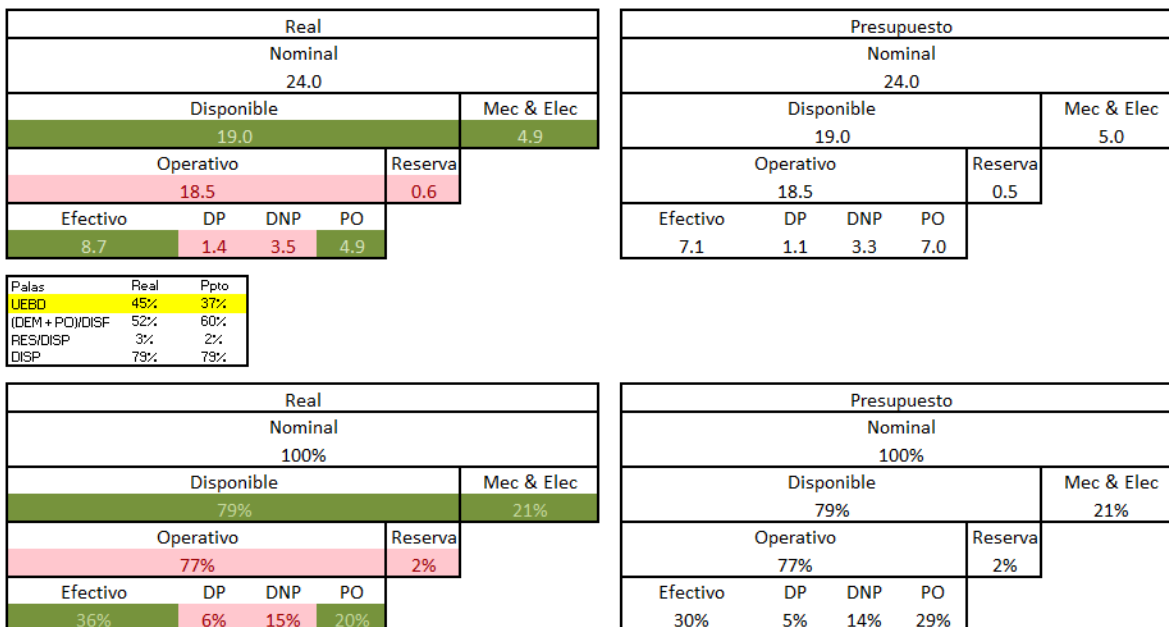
Real
Nominal
24.0

| Disponible | | | | | Mec & Elec |
|---|---|---|---|---|---|
| 19.0 | | | | | 4.9 |
| Operativo | | | | Reserva | |
| 18.5 | | | | 0.6 | |
| Efectivo | DP | DNP | PO | | |
| 8.7 | 1.4 | 3.5 | 4.9 | | |

Presupuesto
Nominal
24.0

| Disponible | | | | | Mec & Elec |
|---|---|---|---|---|---|
| 19.0 | | | | | 5.0 |
| Operativo | | | | Reserva | |
| 18.5 | | | | 0.5 | |
| Efectivo | DP | DNP | PO | | |
| 7.1 | 1.1 | 3.3 | 7.0 | | |

| Palas | Real | Ppto |
|---|---|---|
| UEBD | 45% | 37% |
| (DEM + PO)/DISP | 52% | 60% |
| RES/DISP | 3% | 2% |
| DISP | 79% | 79% |

Real
Nominal
100%

| Disponible | | | | | Mec & Elec |
|---|---|---|---|---|---|
| 79% | | | | | 21% |
| Operativo | | | | Reserva | |
| 77% | | | | 2% | |
| Efectivo | DP | DNP | PO | | |
| 36% | 6% | 15% | 20% | | |

Presupuesto
Nominal
100%

| Disponible | | | | | Mec & Elec |
|---|---|---|---|---|---|
| 79% | | | | | 21% |
| Operativo | | | | Reserva | |
| 77% | | | | 2% | |
| Efectivo | DP | DNP | PO | | |
| 30% | 5% | 14% | 29% | | |